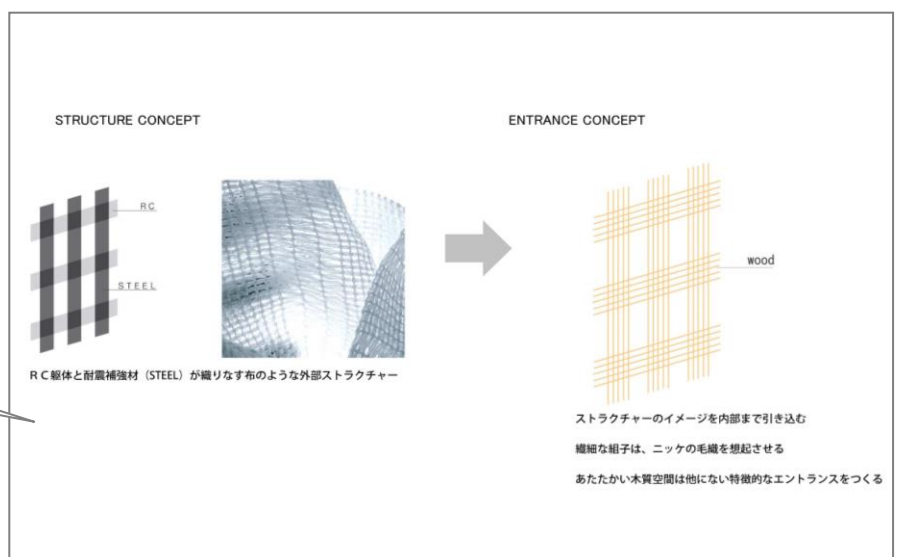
STRUCTURE CONCEPT

RC

STEEL

ＲＣ躯体と耐震補強材（STEEL）が織りなす布のような外部ストラクチャー

ENTRANCE CONCEPT

wood

ストラクチャーのイメージを内部まで引き込む

繊細な組子は、ニッケの毛織を想起させる

あたたかい木質空間は他にない特徴的なエントランスをつくる